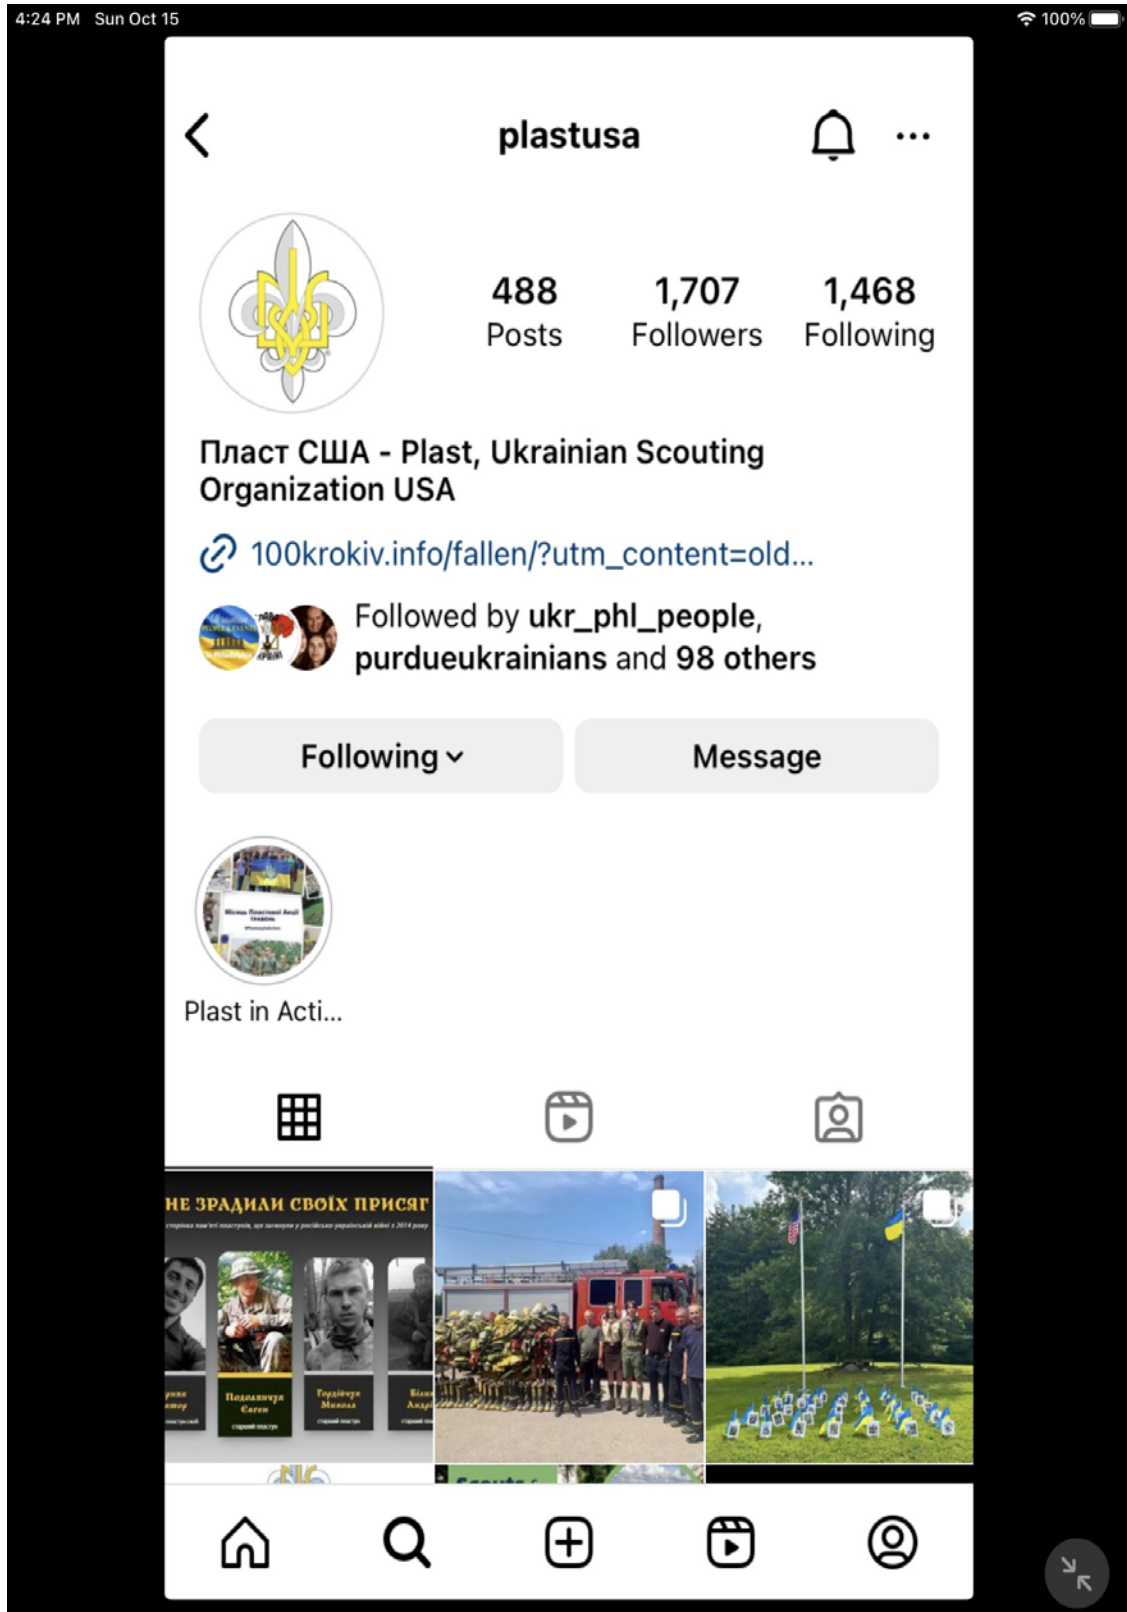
4:24 PM Sun Oct 15

100%

plastusa

488
Posts

1,707
Followers

1,468
Following

Пласт США - Plast, Ukrainian Scouting Organization USA

100krokiv.info/fallen/?utm_content=old...

Followed by ukr_phl_people, purdueukrainians and 98 others

Following

Message

Plast in Acti...

НЕ ЗРАДИЛИ СВОЇХ ПРИСЯГ

Подоляничук Євген

Гордійчук Микола